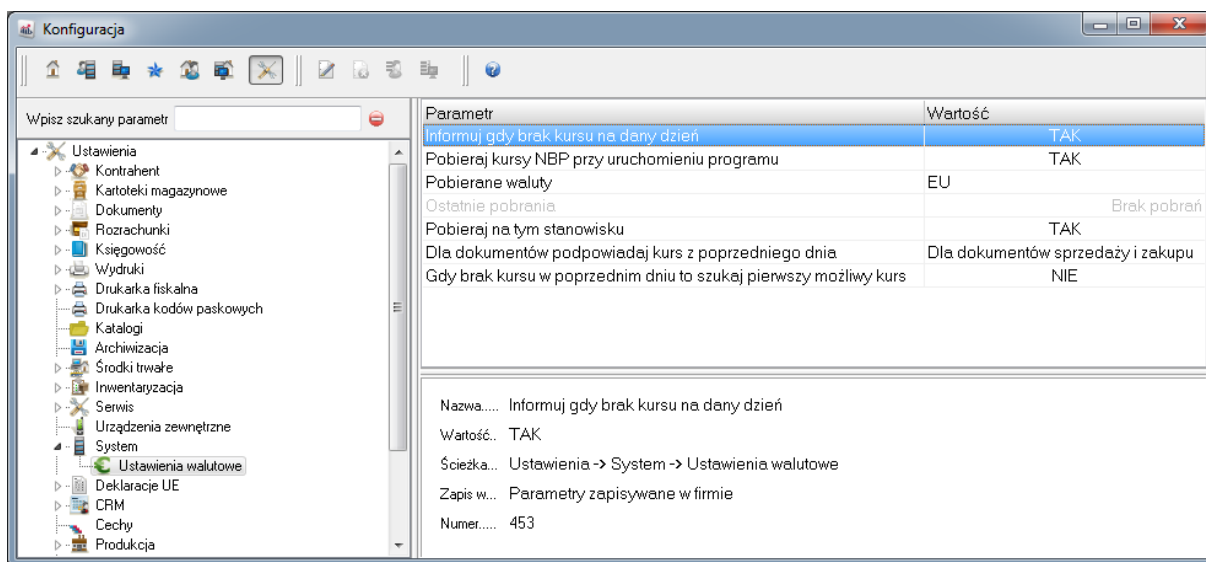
Konfiguracja

Wpisz szukany parametr

Ustawienia
Kontrahent
Kartoteki magazynowe
Dokumenty
Rozrachunki
Księgowość
Wydruki
Drukarka fiskalna
Drukarka kodów paskowych
Katalogi
Archiwizacja
Środki trwałe
Inwentaryzacja
Serwis
Urządzenia zewnętrzne
System
Ustawienia walutowe
Deklaracje UE
CRM
Cechy
Produkcja

| Parametr | Wartość |
|---|---|
| Informuj gdy brak kursu na dany dzień | TAK |
| Pobieraj kursy NBP przy uruchomieniu programu | TAK |
| Pobierane waluty | EU |
| Ostatnie pobrania | Brak pobrań |
| Pobieraj na tym stanowisku | TAK |
| Dla dokumentów podpowiadaj kurs z poprzedniego dnia | Dla dokumentów sprzedaży i zakupu |
| Gdy brak kursu w poprzednim dniu to szukaj pierwszy możliwy kurs | NIE |

Nazwa..... Informuj gdy brak kursu na dany dzień
Wartość.. TAK
Ścieżka... Ustawienia -> System -> Ustawienia walutowe
Zapis w... Parametry zapisywane w firmie
Numer..... 453